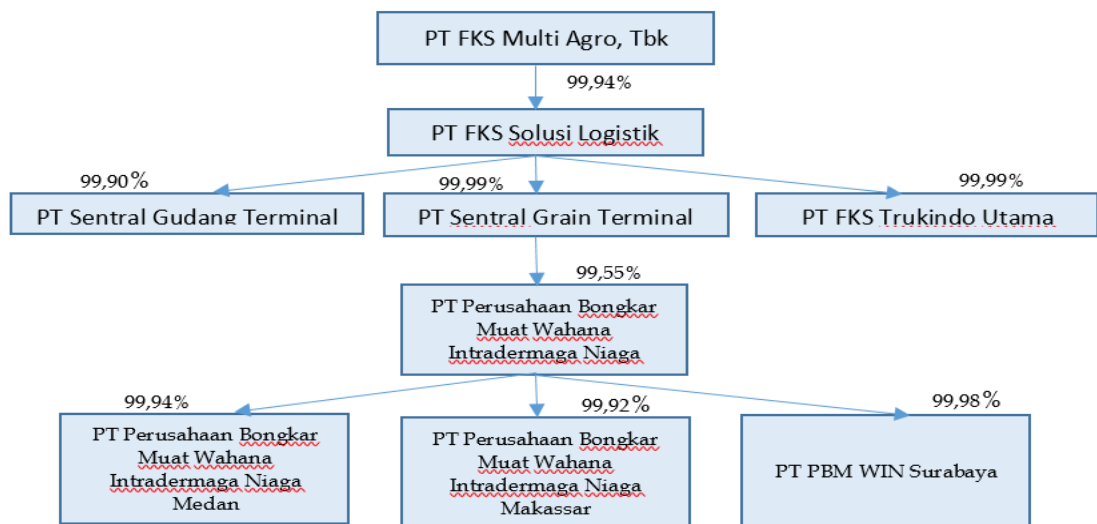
PT FKS Multi Agro, Tbk

99,94%

PT FKS Solusi Logistik

99,90%

99,99%

99,99%

PT Sentral Gudang Terminal

PT Sentral Grain Terminal

PT FKS Trukindo Utama

99,55%

PT Perusahaan Bongkar Muat Wahana Intradermaga Niaga

99,94%

99,92%

99,98%

PT Perusahaan Bongkar Muat Wahana Intradermaga Niaga Medan

PT Perusahaan Bongkar Muat Wahana Intradermaga Niaga Makassar

PT PBM WIN Surabaya